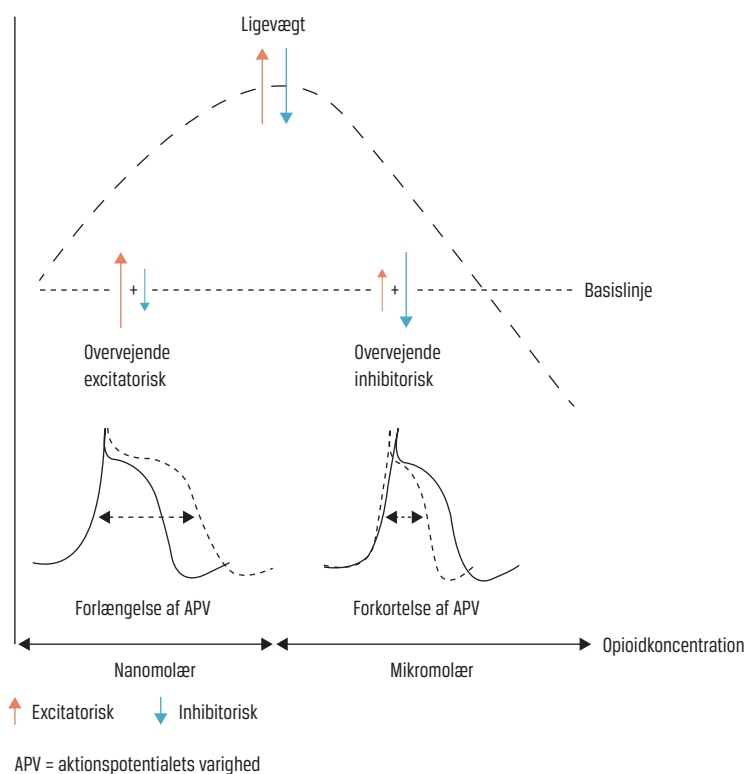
Ligevægt

+

Basislinje

+

Overvejende excitatorisk

Overvejende inhibitorisk

Forlængelse af APV

Forkortelse af APV

Opioidkoncentration

Nanomolær

Mikromolær

Excitatorisk

Inhibitorisk

APV = aktionspotentialets varighed